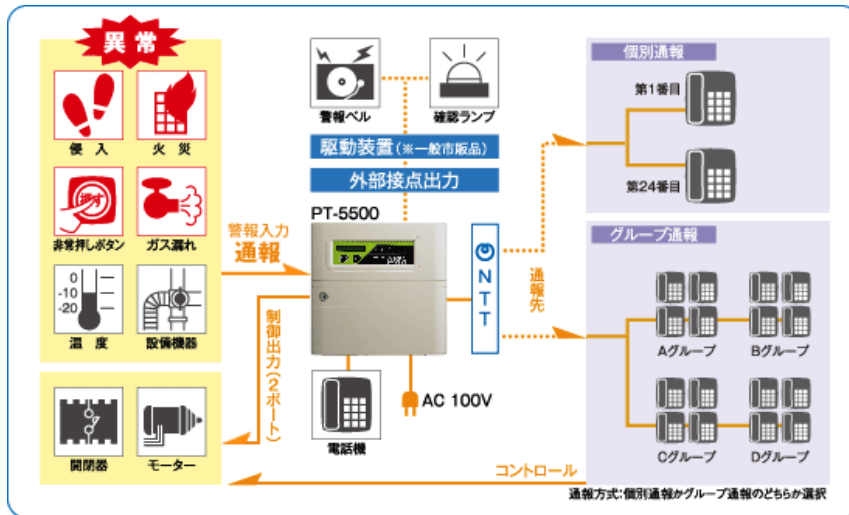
異常

侵入

火災

非常押しボタン

ガス漏れ

0
-10
-20

温度

設備機器

開閉器

モーター

警報ベル

確認ランプ

駆動装置（※一般市販品）

外部接点出力

PT-5500

警報入力
通報

制御出力（2ポート）

電話機

AC 100V

NTT

通報先

個別通報

第1番目

第24番目

グループ通報

Aグループ

Bグループ

Cグループ

Dグループ

コントロール

通報方式：個別通報かグループ通報のどちらか選択